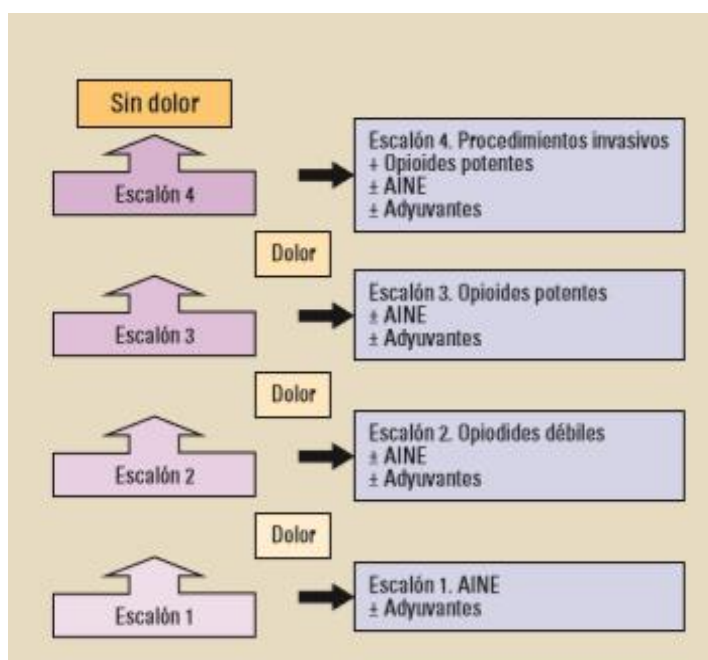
Sin dolor

Escalón 4

Escalón 4. Procedimientos invasivos
+ Opioides potentes
± AINE
± Adyuvantes

Dolor

Escalón 3

Escalón 3. Opioides potentes
± AINE
± Adyuvantes

Dolor

Escalón 2

Escalón 2. Opiodides débiles
± AINE
± Adyuvantes

Dolor

Escalón 1

Escalón 1. AINE
± Adyuvantes